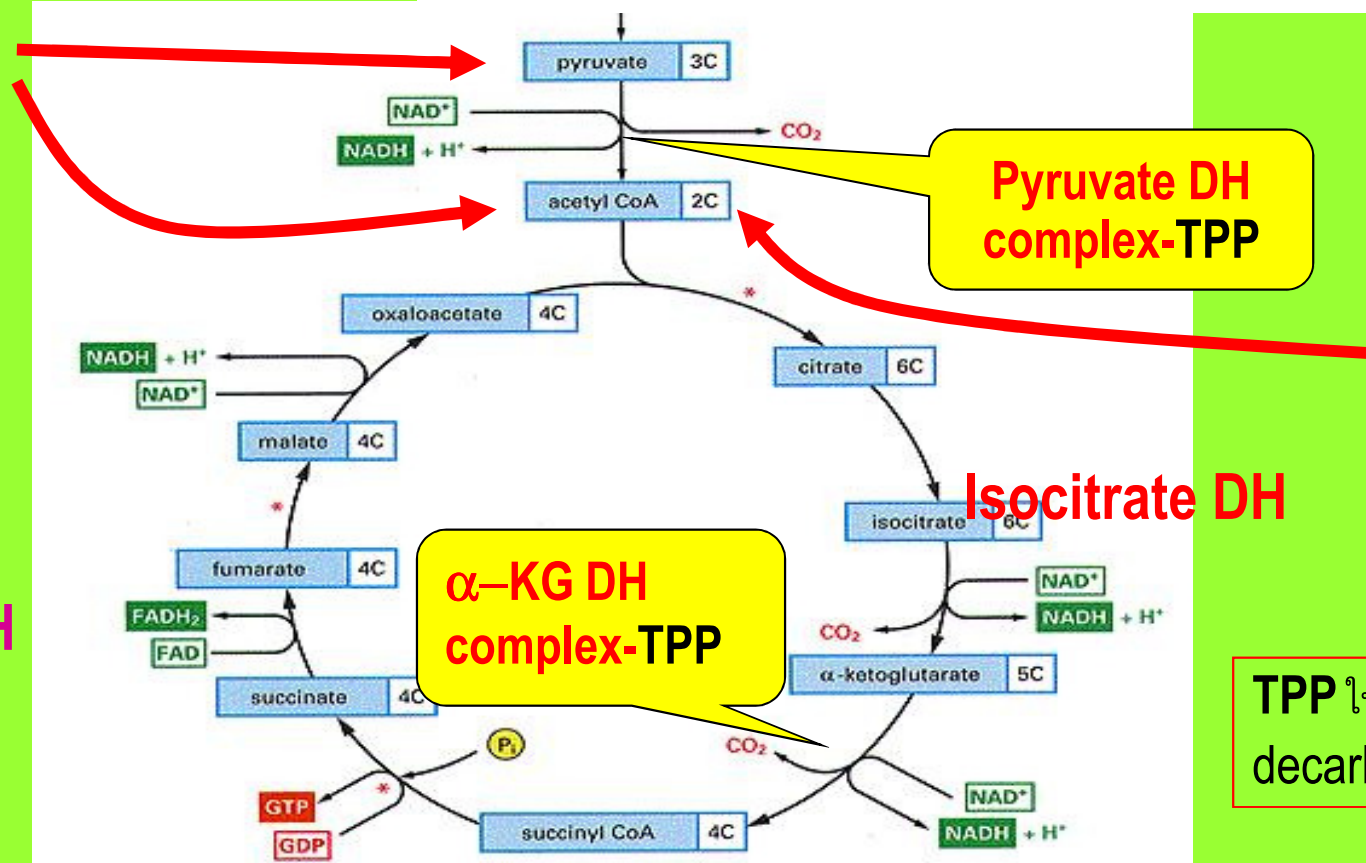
pyruvate 3C

NAD$^+$

NADH + H$^+$

CO$_2$

Pyruvate DH complex-TPP

acetyl CoA 2C

oxaloacetate 4C

*

citrate 6C

NADH + H$^+$

NAD$^+$

malate 4C

*

Isocitrate DH

isocitrate 6C

fumarate 4C

$\alpha$–KG DH complex-TPP

NAD$^+$

NADH + H$^+$

FADH$_2$

FAD

CO$_2$

$\alpha$-ketoglutarate 5C

succinate 4C

TPP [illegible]

decarb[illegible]

P$_i$

CO$_2$

GTP

*

GDP

succinyl CoA 4C

NAD$^+$

NADH + H$^+$

H